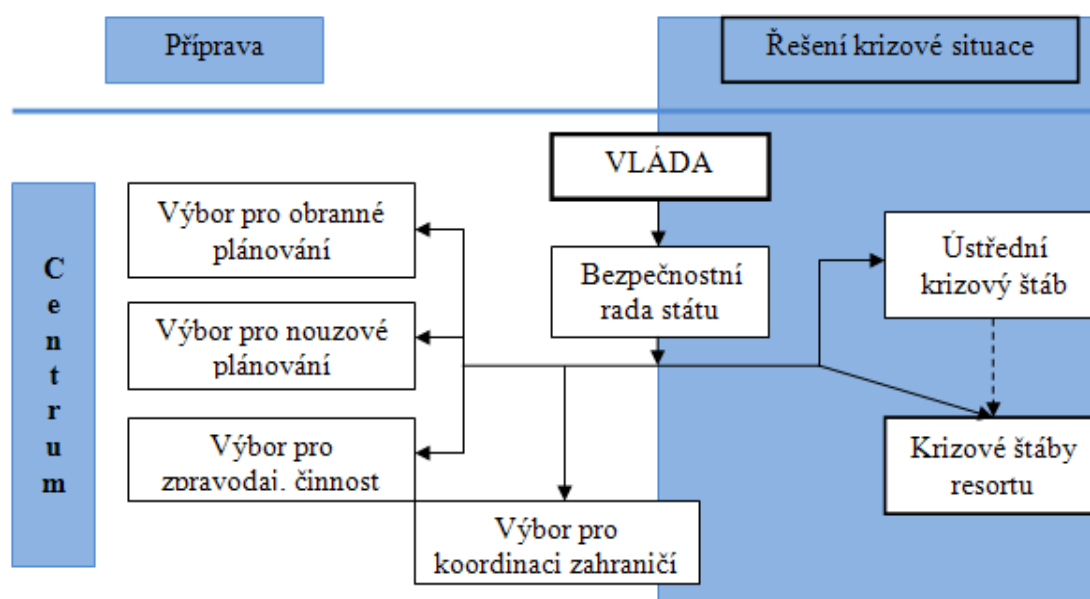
Příprava

Řešení krizové situace

VLÁDA

Centrum

Výbor pro obranné plánování

Bezpečnostní rada státu

Ústřední krizový štáb

Výbor pro nouzové plánování

Výbor pro zpravodaj. činnost

Krizové štáby resortu

Výbor pro koordinaci zahraničí